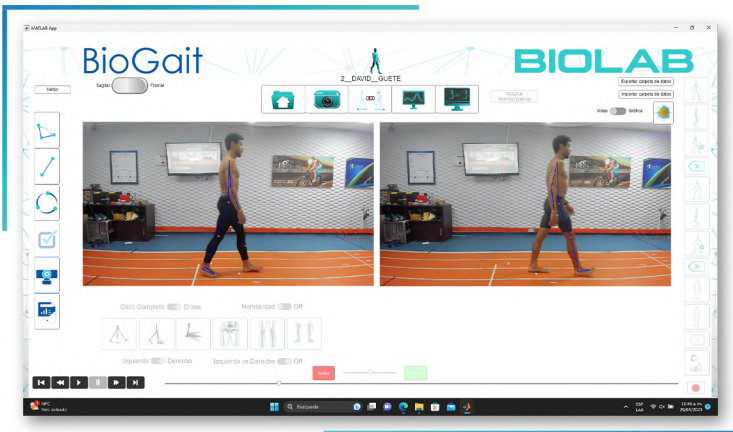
MATLAB App

BioGait

Salidas

Sagital Frontal

2__DAVID__GUETE

BIOLAB

TRAZAR TRAYECTORIAS

Exportar carpeta de datos

Importar carpeta de datos

Video Gráfica

Ciclo Completo Ciclos

Normalidad Off

Izquierdo Derecho

Izquierdo vs Derecho Off

Atrás

Siguiente

Buscar

ESP LAA

10:46 a. m. 29/03/2023